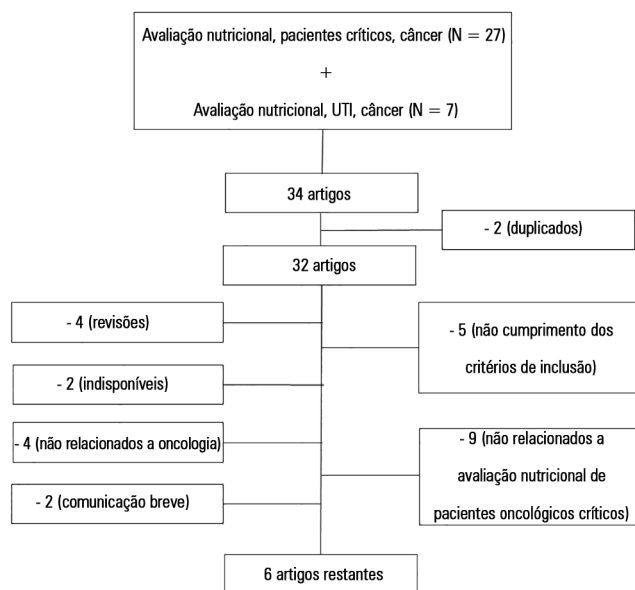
Avaliação nutricional, pacientes críticos, câncer (N = 27)

+

Avaliação nutricional, UTI, câncer (N = 7)

34 artigos

- 2 (duplicados)

32 artigos

- 4 (revisões)

- 2 (indisponíveis)

- 4 (não relacionados a oncologia)

- 2 (comunicação breve)

- 5 (não cumprimento dos critérios de inclusão)

- 9 (não relacionados a avaliação nutricional de pacientes oncológicos críticos)

6 artigos restantes